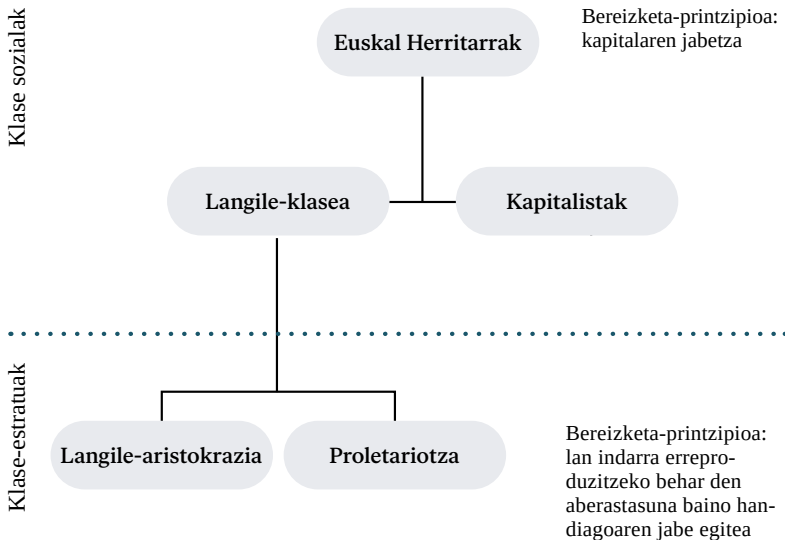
Klase sozialak

Euskal Herritarrak

Bereizketa-printzipioa: kapitalaren jabetza

Langile-klasea

Kapitalistak

Klase-estratuak

Langile-aristokrazia

Proletariotza

Bereizketa-printzipioa: lan indarra erreproduzitzeko behar den aberastasuna baino handiagoaren jabe egitea